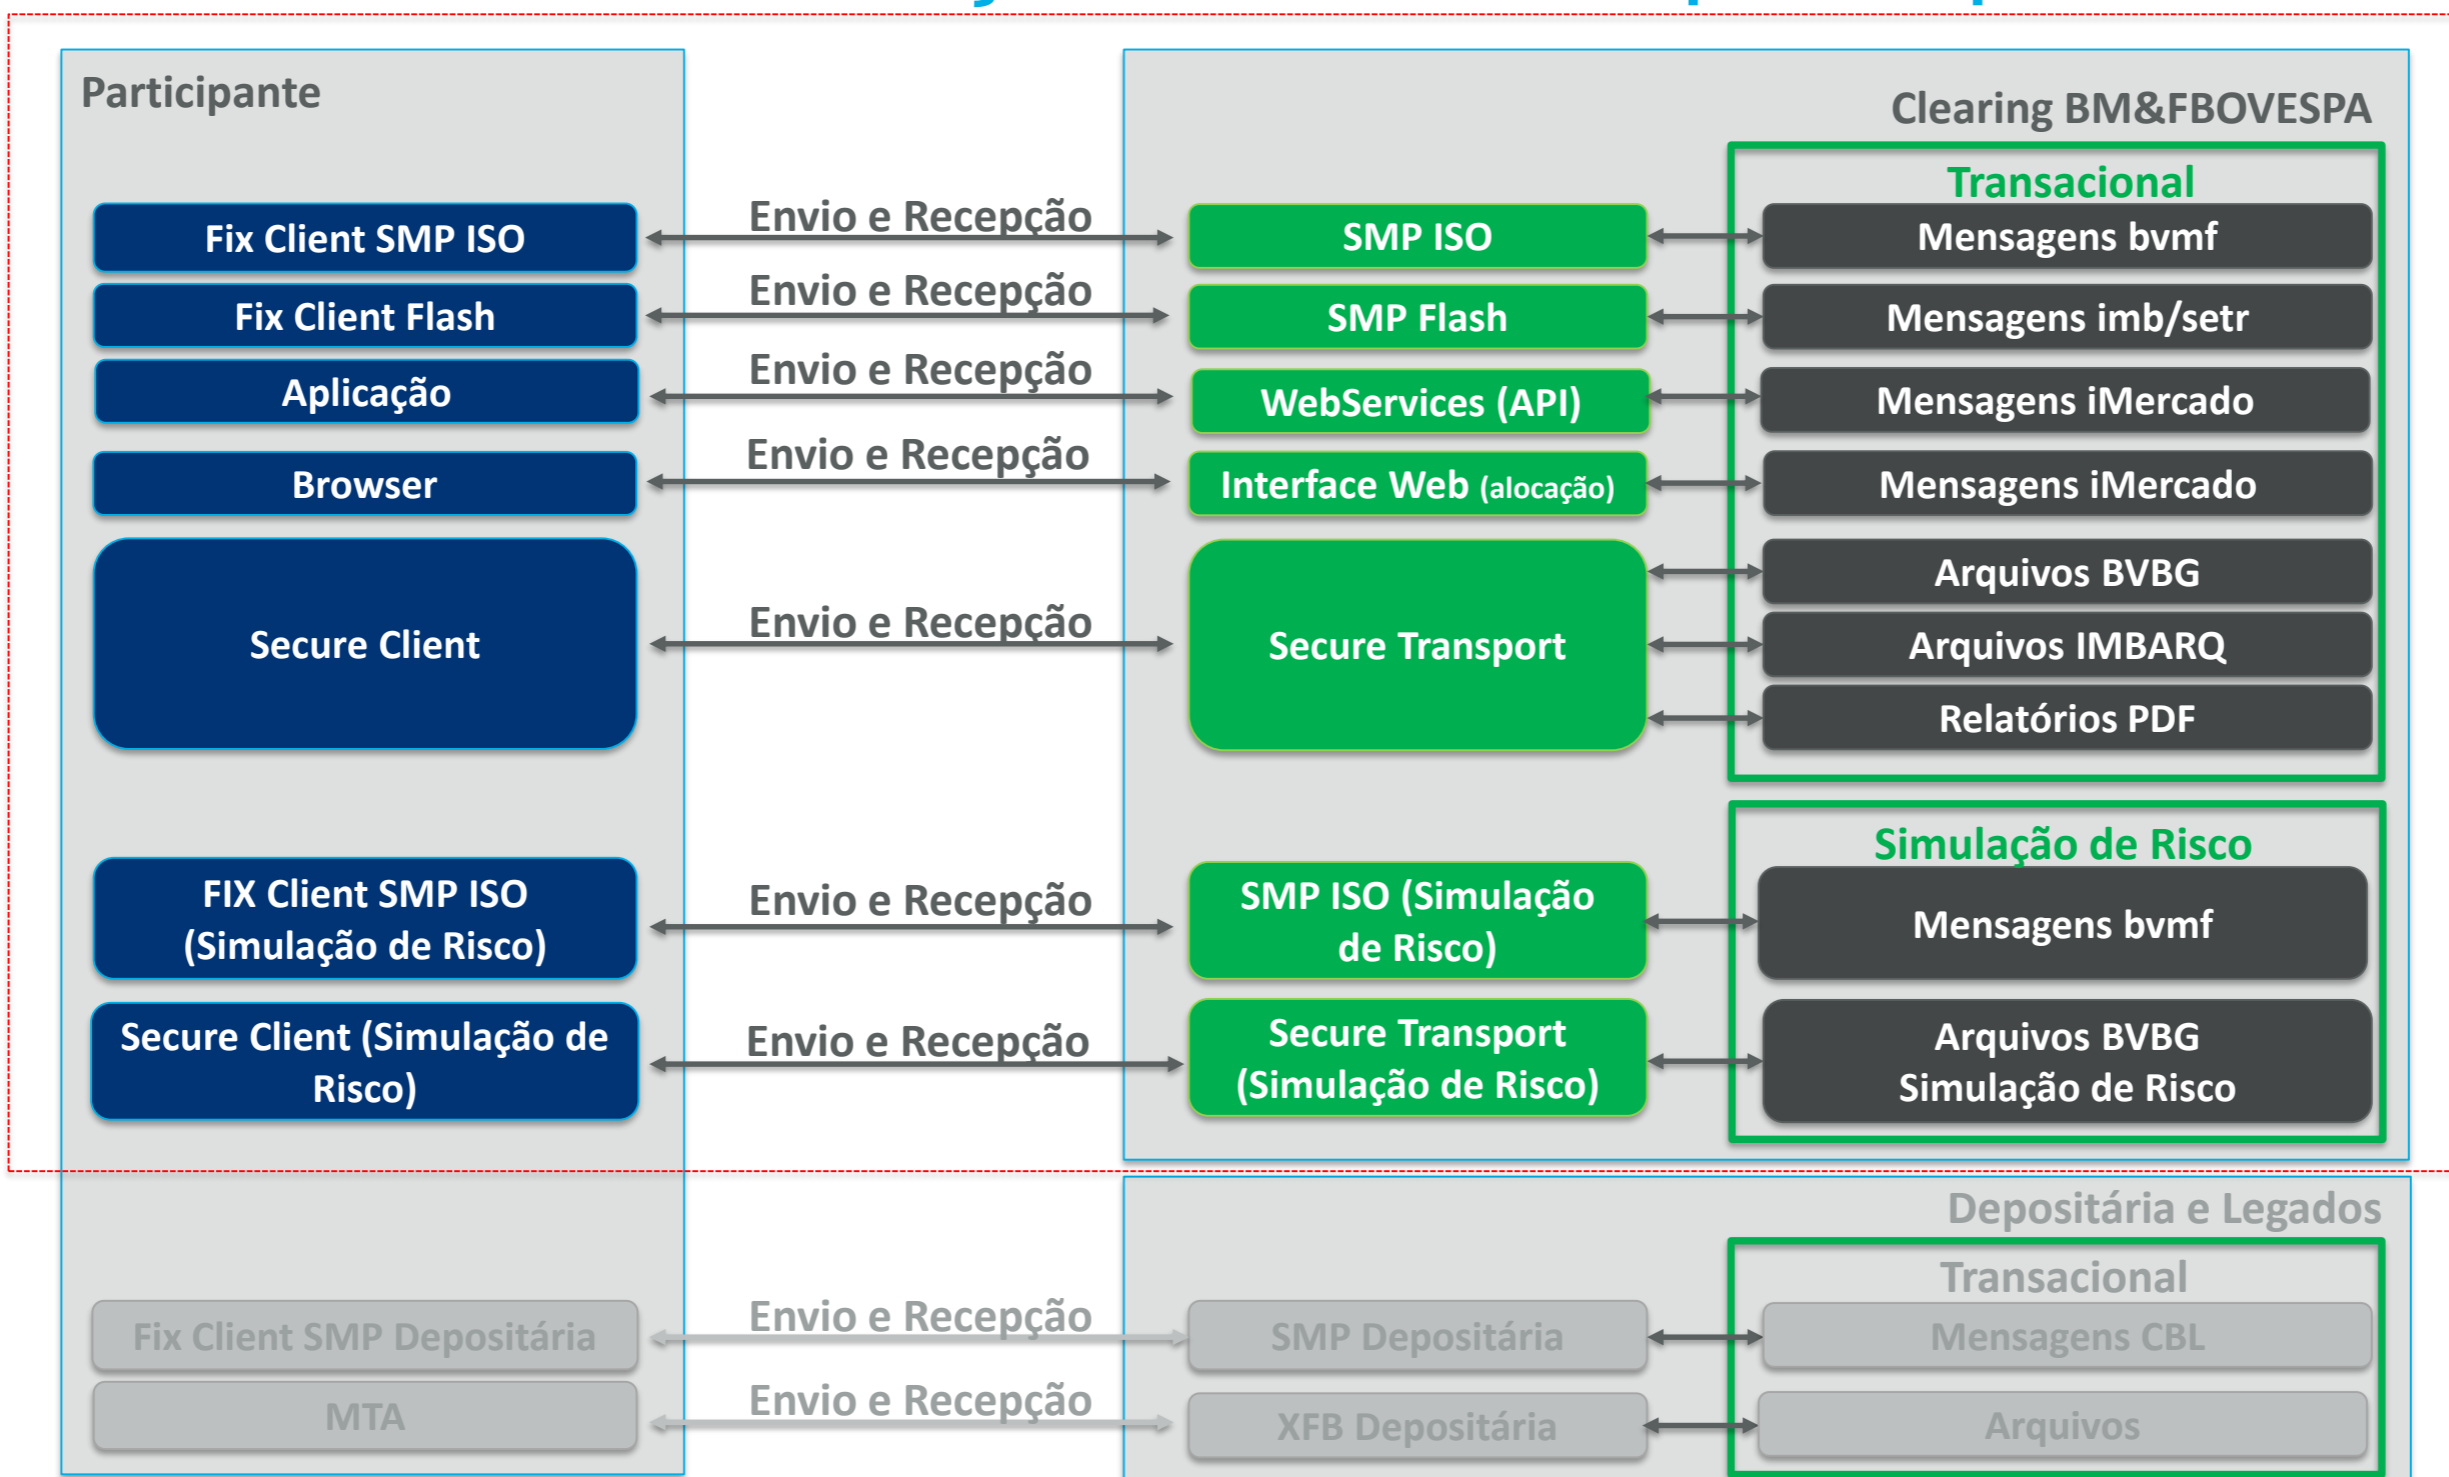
Participante

Clearing BM&FBOVESPA

Transacional

Fix Client SMP ISO
Envio e Recepção
SMP ISO
Mensagens bvmf

Fix Client Flash
Envio e Recepção
SMP Flash
Mensagens imb/setr

Aplicação
Envio e Recepção
WebServices (API)
Mensagens iMercado

Browser
Envio e Recepção
Interface Web (alocação)
Mensagens iMercado

Secure Client
Envio e Recepção
Secure Transport
Arquivos BVBG
Arquivos IMBARQ
Relatórios PDF

Simulação de Risco

FIX Client SMP ISO (Simulação de Risco)
Envio e Recepção
SMP ISO (Simulação de Risco)
Mensagens bvmf

Secure Client (Simulação de Risco)
Envio e Recepção
Secure Transport (Simulação de Risco)
Arquivos BVBG Simulação de Risco

Depositária e Legados

Transacional

Fix Client SMP Depositária
Envio e Recepção
SMP Depositária
Mensagens CBL

MTA
Envio e Recepção
XFB Depositária
Arquivos